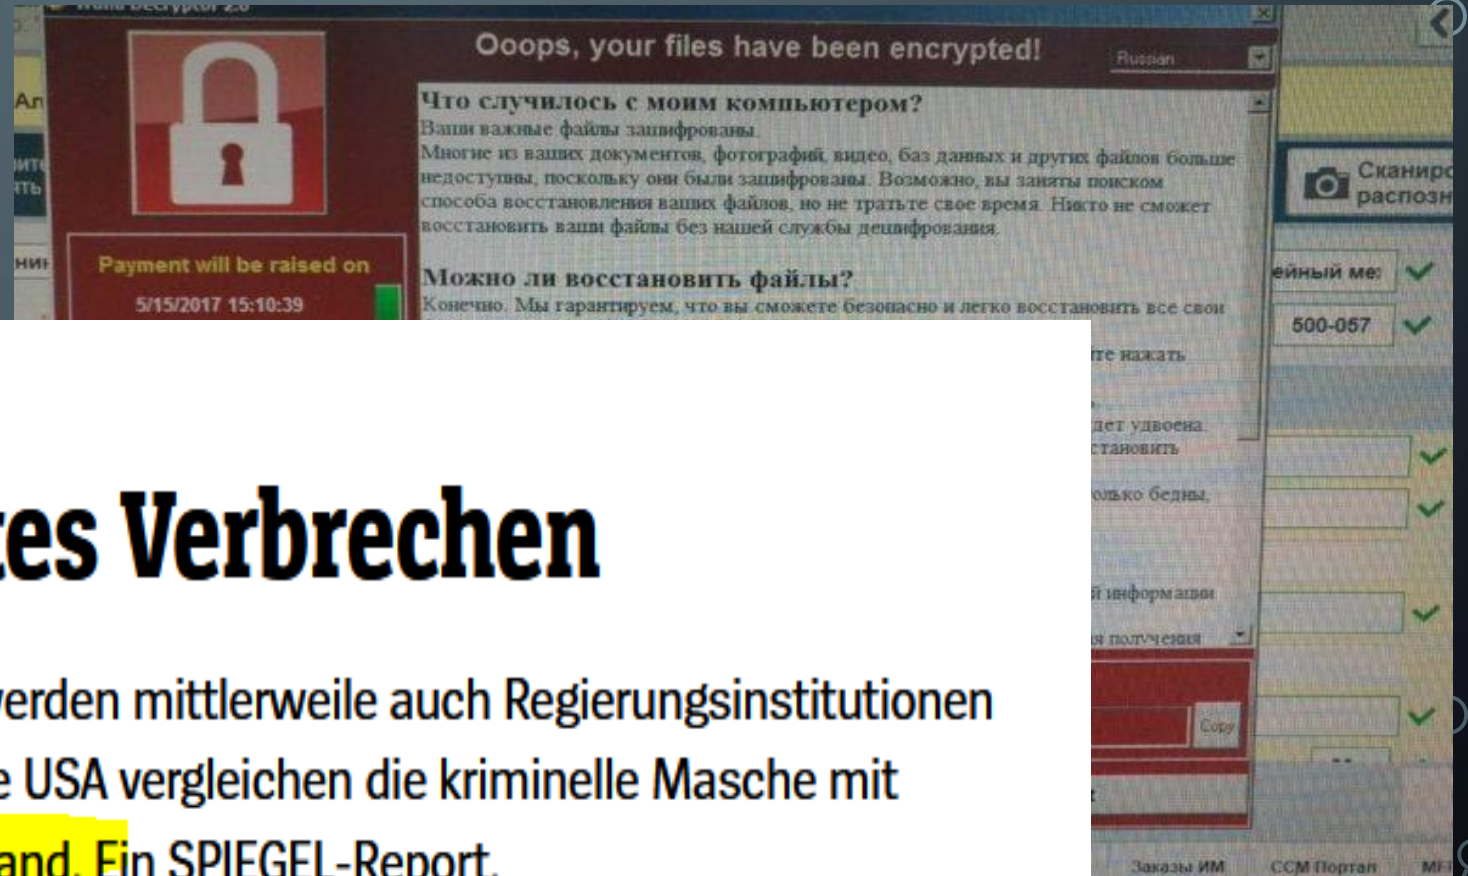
Wana Decryptor 2.0

Ooops, your files have been encrypted!

Russian

Что случилось с моим компьютером?
Ваши важные файлы зашифрованы.
Многие из ваших документов, фотографий, видео, баз данных и других файлов больше недоступны, поскольку они были зашифрованы. Возможно, вы заняты поиском способа восстановления ваших файлов, но не тратьте свое время. Никто не сможет восстановить ваши файлы без нашей службы дешифрования.

Можно ли восстановить файлы?
Конечно. Мы гарантируем, что вы сможете безопасно и легко восстановить все свои

Payment will be raised on
5/15/2017 15:10:39

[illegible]те нажать
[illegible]дет удвоена
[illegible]становить
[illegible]олько бедны,
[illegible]й информации
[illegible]я получения

Copy

Ал
ите
ть
ний

Сканиро
распозн
ейный ме
500-057

Заказы ИМ
CCM Портал
MFI

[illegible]tes Verbrechen

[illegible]erden mittlerweile auch Regierungsinstitutionen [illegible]e USA vergleichen die kriminelle Masche mit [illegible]and. Ein SPIEGEL-Report.